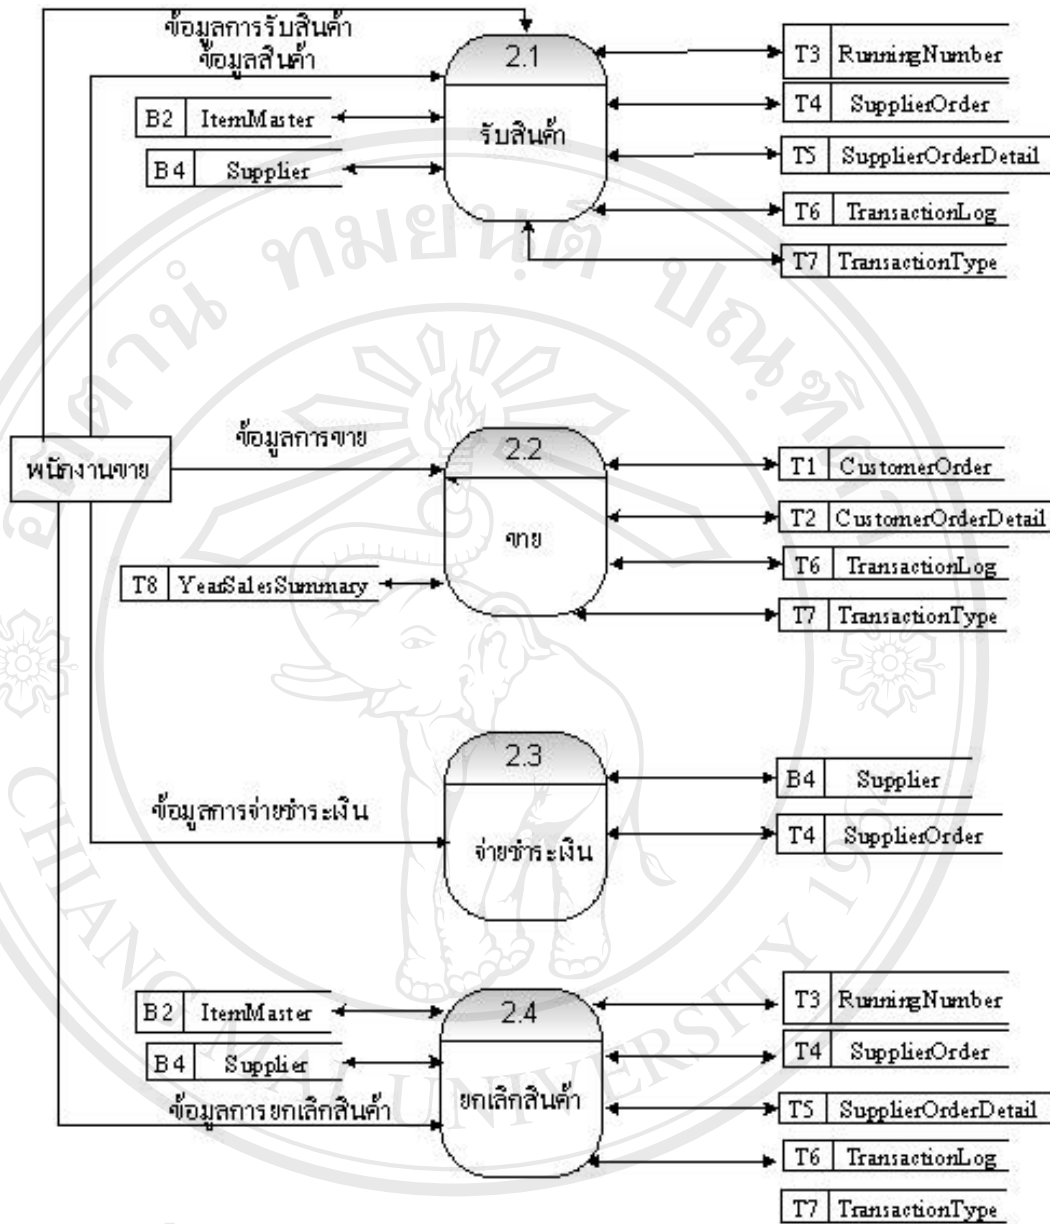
ข้อมูลการรับสินค้า
ข้อมูลสินค้า
2.1
รับสินค้า
B2 ItemMaster
B4 Supplier
T3 RunningNumber
T4 SupplierOrder
T5 SupplierOrderDetail
T6 TransactionLog
T7 TransactionType

พนักงานขาย
ข้อมูลการขาย
2.2
ขาย
T8 YearSalesSummary
T1 CustomerOrder
T2 CustomerOrderDetail
T6 TransactionLog
T7 TransactionType

2.3
ข้อมูลการจ่ายชำระเงิน
จ่ายชำระเงิน
B4 Supplier
T4 SupplierOrder

B2 ItemMaster
B4 Supplier
2.4
ข้อมูลการยกเลิกสินค้า
ยกเลิกสินค้า
T3 RunningNumber
T4 SupplierOrder
T5 SupplierOrderDetail
T6 TransactionLog
T7 TransactionType

ลิขสิทธิ์มหาวิทยาลัยเชียงใหม่
CHIANG MAI UNIVERSITY